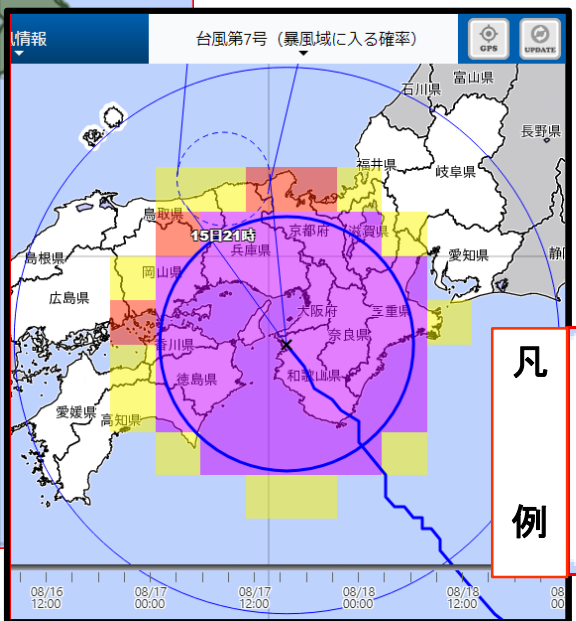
風情報

台風第7号（暴風域に入る確率）

GPS

UPDATE

富山県
石川県
長野県
福井県
岐阜県
鳥取県
京都府
滋賀県
15日21時
島根県
兵庫県
愛知県
静
岡山県
広島県
大阪府
三重県
香川県
奈良県
徳島県
和歌山県
愛媛県
高知県

凡

例

08/16 12:00
08/17 00:00
08/17 12:00
08/18 00:00
08/18 12:00
08